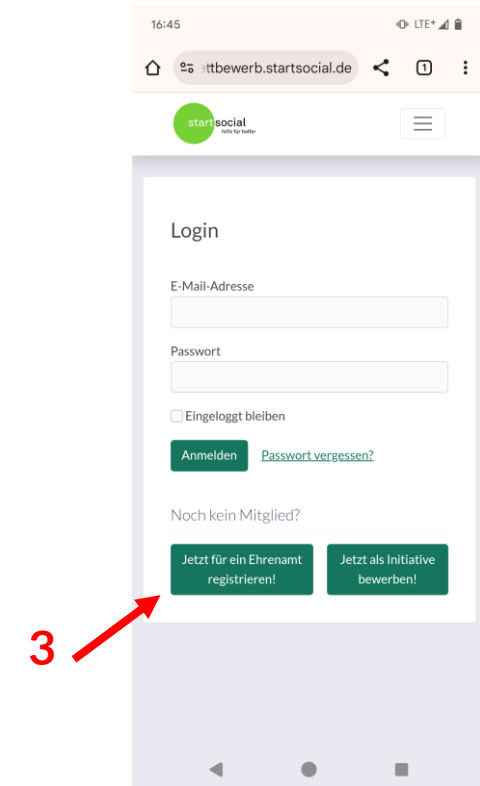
16:45

LTE+

ttbewerb.startsocial.de

1

startsocial
hilfe für helfer

Login

E-Mail-Adresse

Passwort

Eingeloggt bleiben

Anmelden

Passwort vergessen?

Noch kein Mitglied?

Jetzt für ein Ehrenamt registrieren!

Jetzt als Initiative bewerben!

3